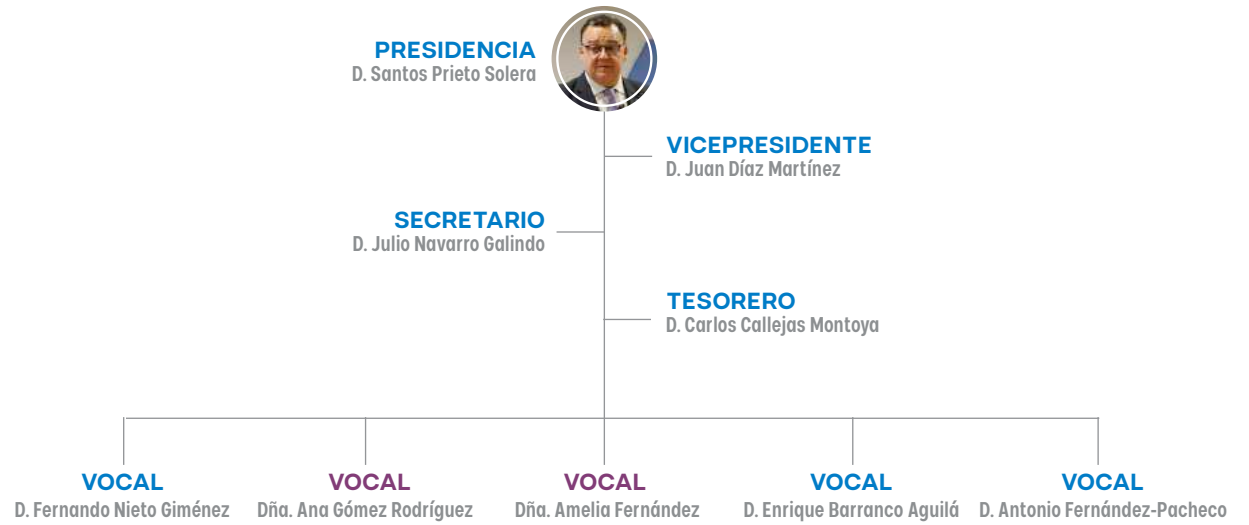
PRESIDENCIA
D. Santos Prieto Solera

VICEPRESIDENTE
D. Juan Díaz Martínez

SECRETARIO
D. Julio Navarro Galindo

TESORERO
D. Carlos Callejas Montoya

VOCAL
D. Fernando Nieto Giménez

VOCAL
Dña. Ana Gómez Rodríguez

VOCAL
Dña. Amelia Fernández

VOCAL
D. Enrique Barranco Aguilá

VOCAL
D. Antonio Fernández-Pacheco